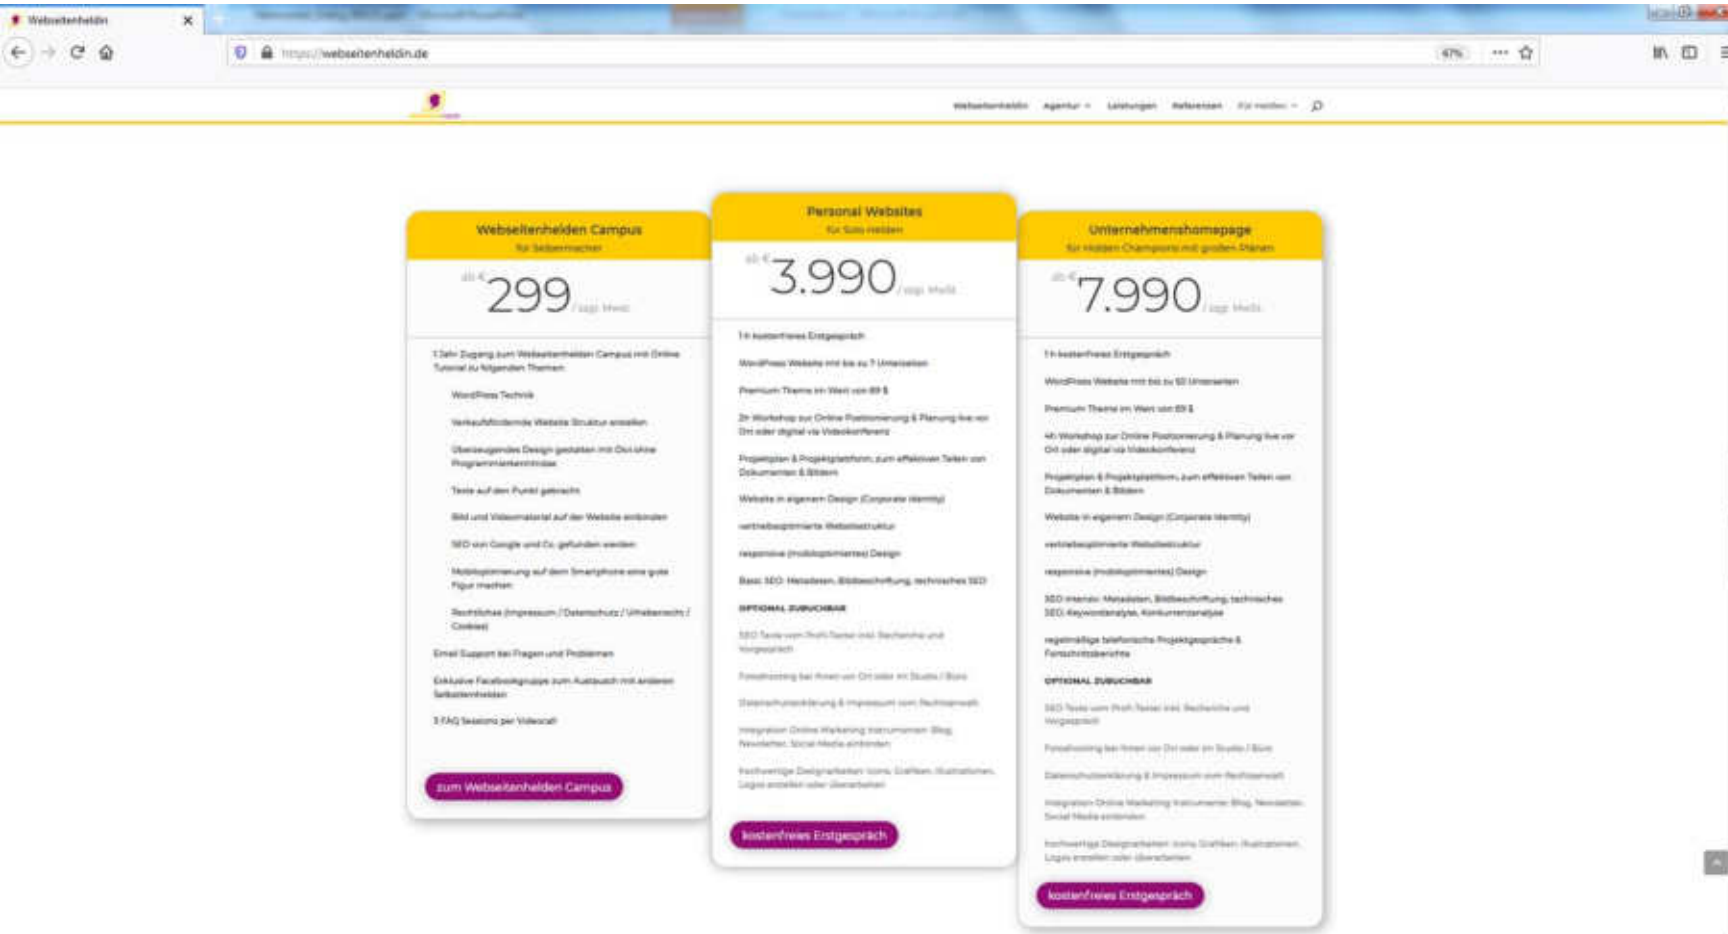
Webseitenheldin

https://webseitenheldin.de

67%

Webseitenheldin Agentur Leistungen Referenzen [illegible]

Webseitenhelden Campus
für Selbermacher

ab € 299 / zzgl. MwSt.

1 Jahr Zugang zum Webseitenhelden Campus mit Online Tutorial zu folgenden Themen:

WordPress Technik

Verkaufsfördernde Website Struktur erstellen

Überzeugendes Design gestalten mit Divi ohne Programmierkenntnisse

Texte auf den Punkt gebracht

Bild und Videomaterial auf der Website einbinden

SEO von Google und Co. gefunden werden

Mobiloptimierung auf dem Smartphone eine gute Figur machen

Rechtliches (Impressum / Datenschutz / Urheberrecht / Cookies)

Email Support bei Fragen und Problemen

Exklusive Facebookgruppe zum Austausch mit anderen Selbstenhelden

3 FAQ Sessions per Videocall

zum Webseitenhelden Campus

Personal Websites
für Solo-Helden

ab € 3.990 / zzgl. MwSt.

1 h kostenfreies Erstgespräch

WordPress Website mit bis zu 7 Unterseiten

Premium Theme im Wert von 89 $

2h Workshop zur Online Positionierung & Planung live vor Ort oder digital via Videokonferenz

Projektplan & Projektplattform zum effektiven Teilen von Dokumenten & Bildern

Website in eigenem Design (Corporate Identity)

vertriebsoptimierte Webseitestruktur

responsive (mobiloptimiertes) Design

Basic SEO: Metadaten, Bildbeschriftung, technisches SEO

OPTIONAL ZUBUCHBAR

SEO Texte vom Profi-Texter inkl. Recherche und Vorgespräch

Fotoshooting bei Ihnen vor Ort oder im Studio / Büro

Datenschutzerklärung & Impressum vom Rechtsanwalt

Integration Online Marketing Instrumenten: Blog, Newsletter, Social Media einbinden

hochwertige Designarbeiten: Icons, Grafiken, Illustrationen, Logos erstellen oder überarbeiten

kostenfreies Erstgespräch

Unternehmenshomepage
für Hidden Champions mit großen Plänen

ab € 7.990 / zzgl. MwSt.

1 h kostenfreies Erstgespräch

WordPress Website mit bis zu 50 Unterseiten

Premium Theme im Wert von 89 $

4h Workshop zur Online Positionierung & Planung live vor Ort oder digital via Videokonferenz

Projektplan & Projektplattform zum effektiven Teilen von Dokumenten & Bildern

Website in eigenem Design (Corporate Identity)

vertriebsoptimierte Webseitestruktur

responsive (mobiloptimiertes) Design

SEO intensiv: Metadaten, Bildbeschriftung, technisches SEO, Keywordanalyse, Konkurrenzanalyse

regelmäßige telefonische Projektgespräche & Fortschrittsberichte

OPTIONAL ZUBUCHBAR

SEO Texte vom Profi-Texter inkl. Recherche und Vorgespräch

Fotoshooting bei Ihnen vor Ort oder im Studio / Büro

Datenschutzerklärung & Impressum vom Rechtsanwalt

Integration Online Marketing Instrumenten: Blog, Newsletter, Social Media einbinden

hochwertige Designarbeiten: Icons, Grafiken, Illustrationen, Logos erstellen oder überarbeiten

kostenfreies Erstgespräch